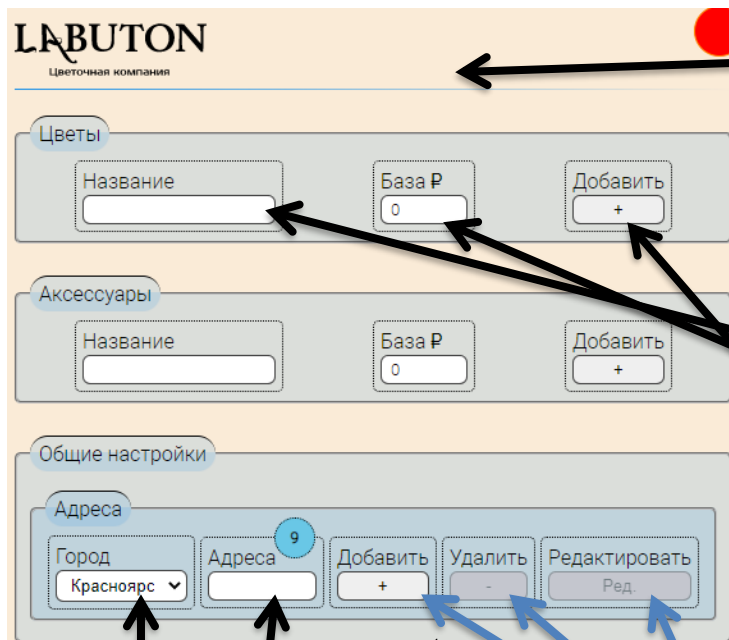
LABUTON
Цветочная компания

Цветы

Название

База ₽
0

Добавить
+

Аксессуары

Название

База ₽
0

Добавить
+

Общие настройки

Адреса

Город
Красноярс

Адреса
9

Добавить
+

Удалить
-

Редактировать
Ред.